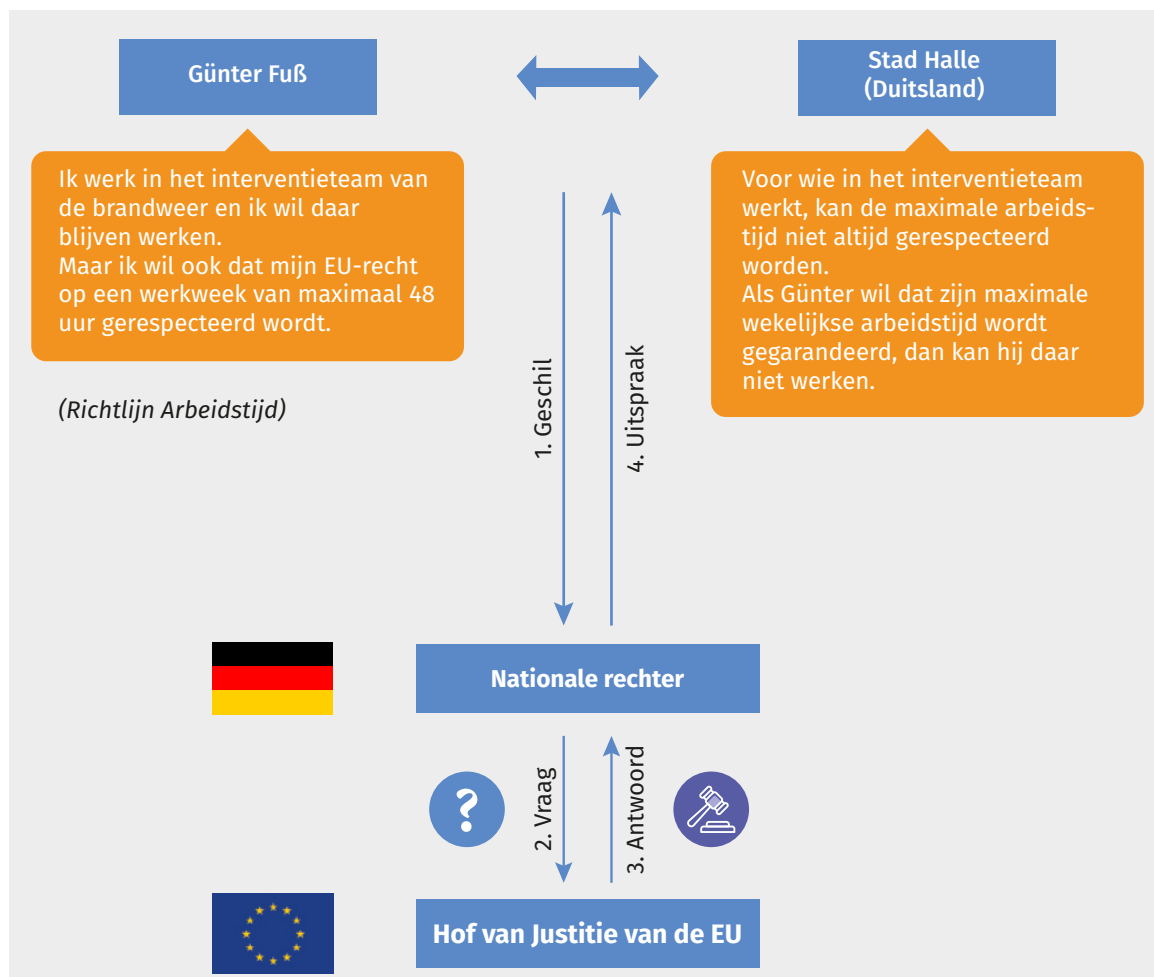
Günter Fuß

Stad Halle
(Duitsland)

Ik werk in het interventieteam van de brandweer en ik wil daar blijven werken.
Maar ik wil ook dat mijn EU-recht op een werkweek van maximaal 48 uur gerespecteerd wordt.

(Richtlijn Arbeidstijd)

1. Geschil

4. Uitspraak

Voor wie in het interventieteam werkt, kan de maximale arbeidstijd niet altijd gerespecteerd worden.
Als Günter wil dat zijn maximale wekelijkse arbeidstijd wordt gegarandeerd, dan kan hij daar niet werken.

Nationale rechter

2. Vraag

?

3. Antwoord

Hof van Justitie van de EU